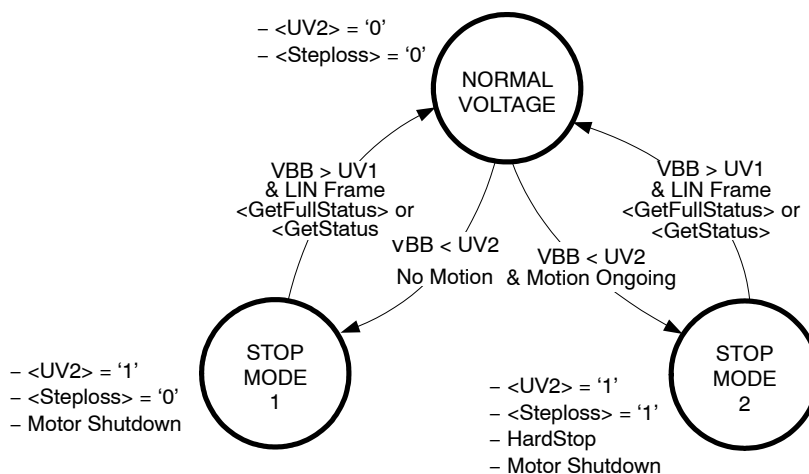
– <UV2> = ‘0’
– <Steploss> = ‘0’

NORMAL VOLTAGE

VBB > UV1 & LIN Frame <GetFullStatus> or <GetStatus

vBB < UV2 No Motion

VBB < UV2 & Motion Ongoing

VBB > UV1 & LIN Frame <GetFullStatus> or <GetStatus>

– <UV2> = ‘1’
– <Steploss> = ‘0’
– Motor Shutdown

STOP MODE 1

– <UV2> = ‘1’
– <Steploss> = ‘1’
– HardStop
– Motor Shutdown

STOP MODE 2